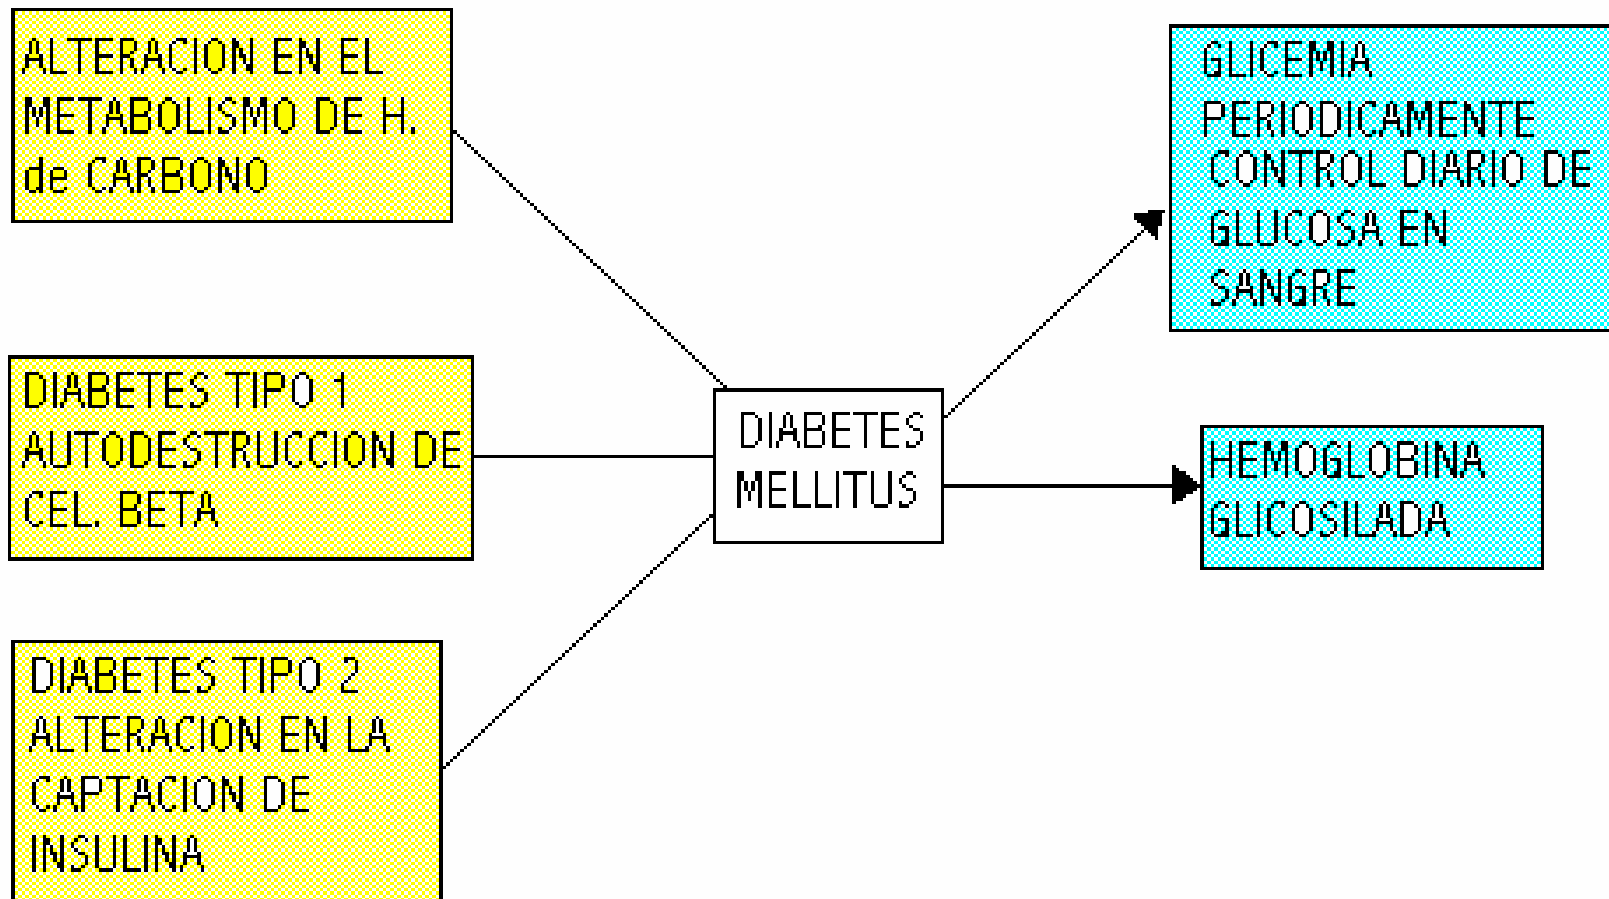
ALTERACION EN EL METABOLISMO DE H. de CARBONO

DIABETES TIPO 1 AUTODESTRUCCION DE CEL. BETA

DIABETES TIPO 2 ALTERACION EN LA CAPTACION DE INSULINA

DIABETES MELLITUS

GLICEMIA PERIODICAMENTE CONTROL DIARIO DE GLUCOSA EN SANGRE

HEMOGLOBINA GLICOSILADA